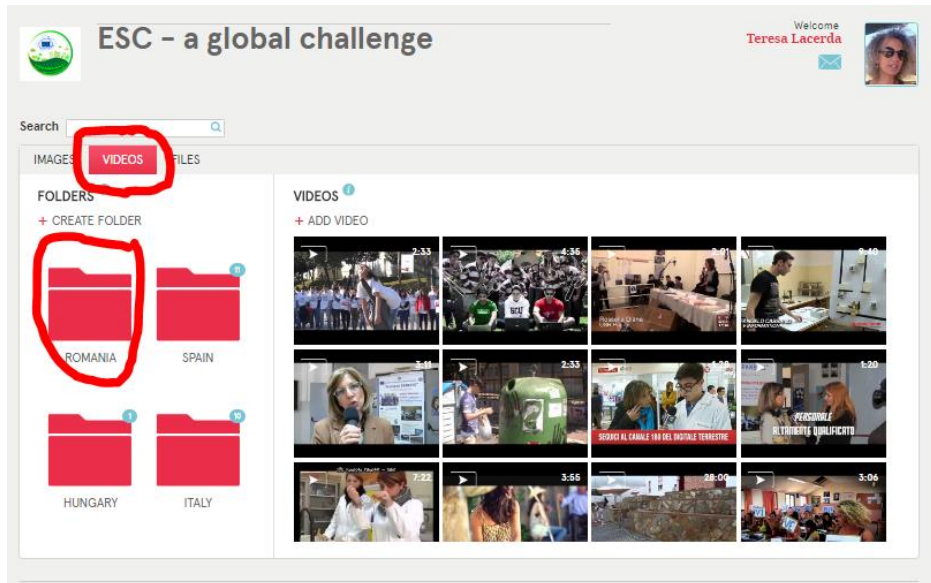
ESC - a global challenge

Welcome
Teresa Lacerda

Search

IMAGES VIDEOS FILES

FOLDERS
+ CREATE FOLDER

ROMANIA
11
SPAIN
1
HUNGARY
10
ITALY

VIDEOS
+ ADD VIDEO

2:33
4:35
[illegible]
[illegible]
3:11
2:33
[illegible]
1:20
7:22
3:55
28:00
3:06

SEGUICI AL CANALE 180 DEL DIGITALE TERRESTRE
PERSONALE ALTAMENTE QUALIFICATO